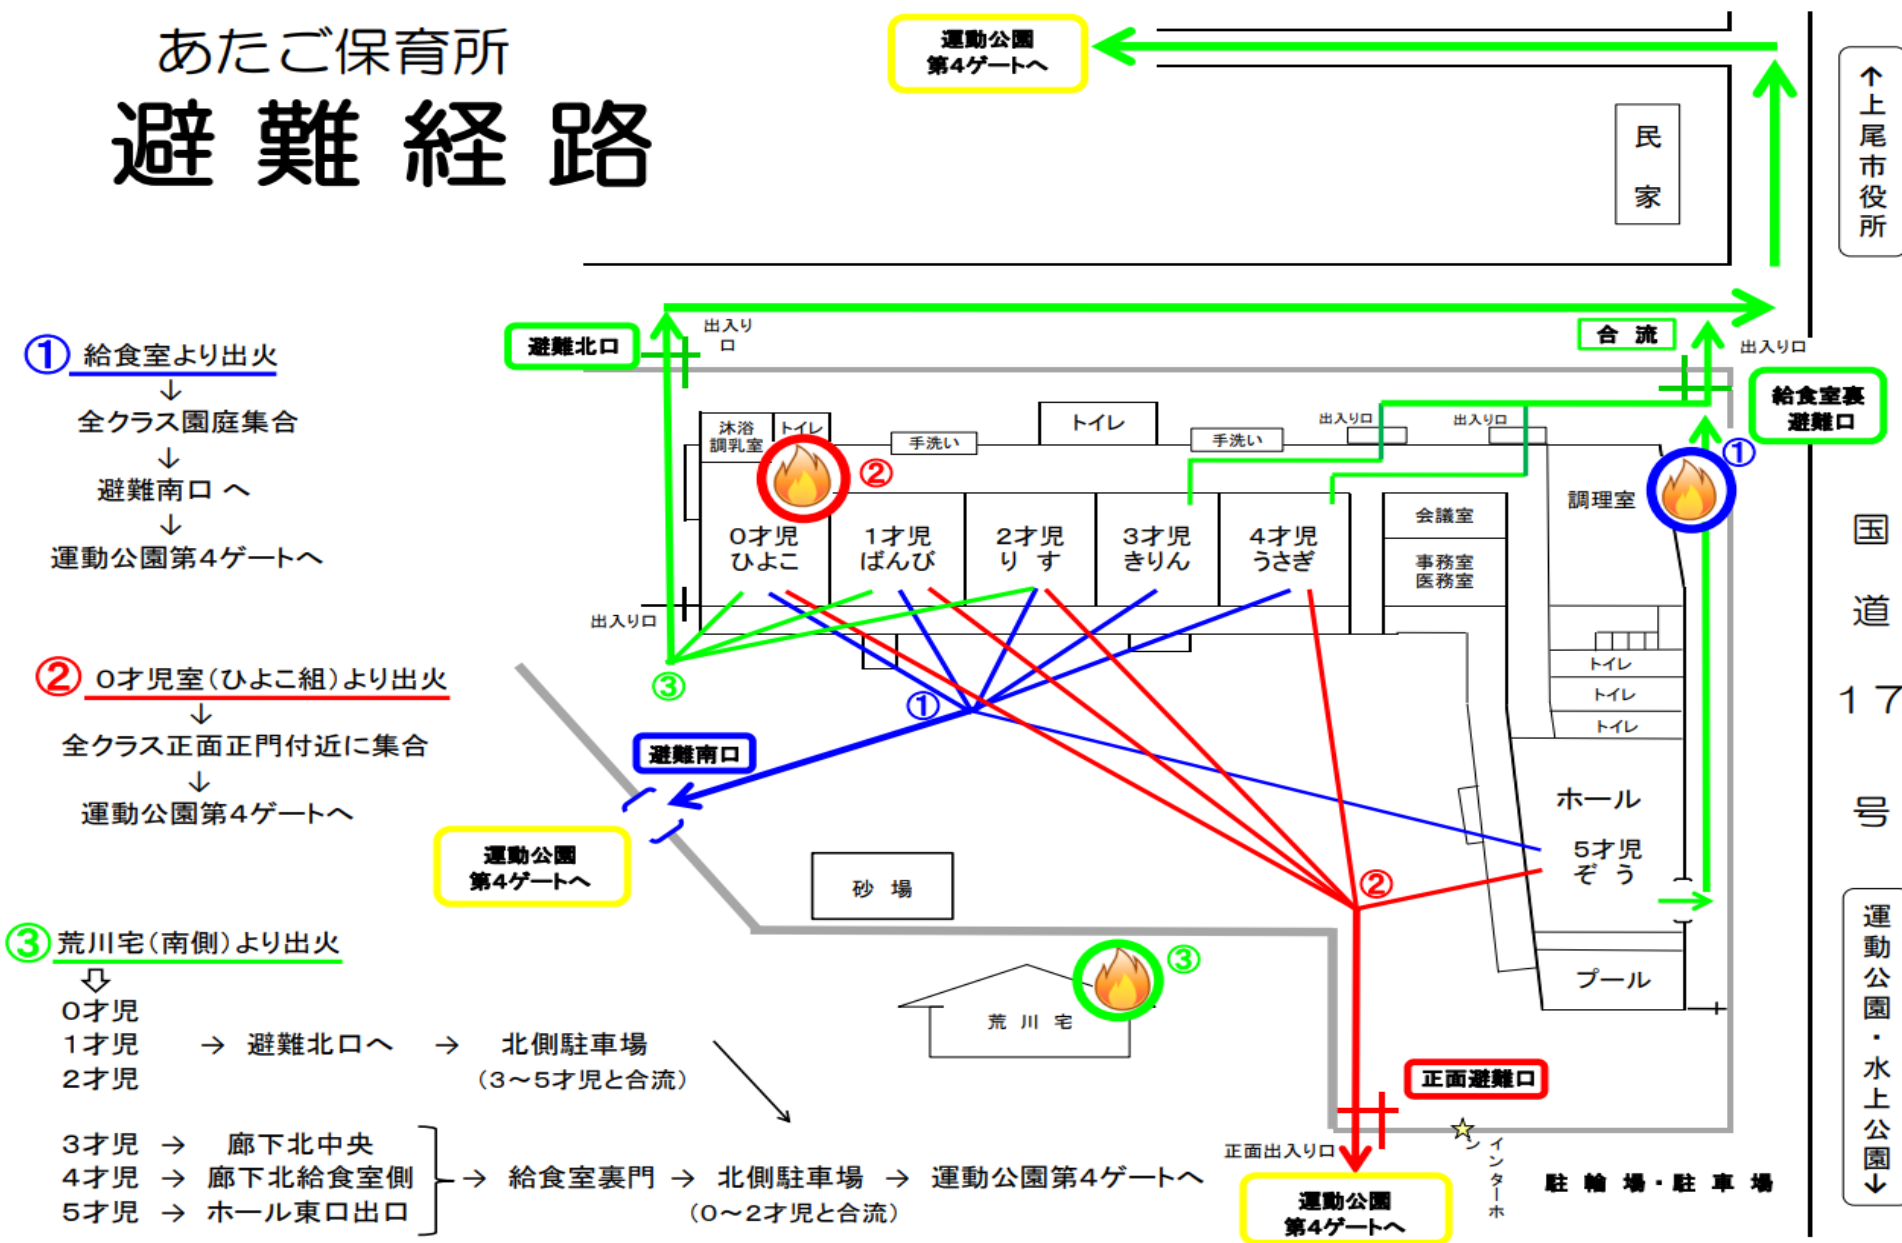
あたご保育所
避難経路

① 給食室より出火
↓
全クラス園庭集合
↓
避難南口へ
↓
運動公園第4ゲートへ

② 0才児室(ひよこ組)より出火
↓
全クラス正面正門付近に集合
↓
運動公園第4ゲートへ

③ 荒川宅(南側)より出火
⇩
0才児
1才児 → 避難北口へ → 北側駐車場
2才児 (3~5才児と合流)

3才児 → 廊下北中央
4才児 → 廊下北給食室側 → 給食室裏門 → 北側駐車場 → 運動公園第4ゲートへ
5才児 → ホール東口出口 (0~2才児と合流)

運動公園
第4ゲートへ

民
家

↑上尾市役所

避難北口
出入り口
合 流
出入り口
給食室裏
避難口

沐浴
調乳室
トイレ
手洗い
トイレ
手洗い
出入り口
出入り口
②
①
調理室
0才児
ひよこ
1才児
ぱんだ
2才児
り す
3才児
きりん
4才児
うさぎ
会議室
事務室
医務室
出入り口
③
トイレ
トイレ
トイレ
①
避難南口
ホール
5才児
ぞ う
運動公園
第4ゲートへ
砂 場
②
③
プール
荒 川 宅
正面避難口
正面出入り口
インターホン
☆
運動公園
第4ゲートへ
駐 輪 場・駐 車 場

国
道
17
号

運動公園・水上公園↓